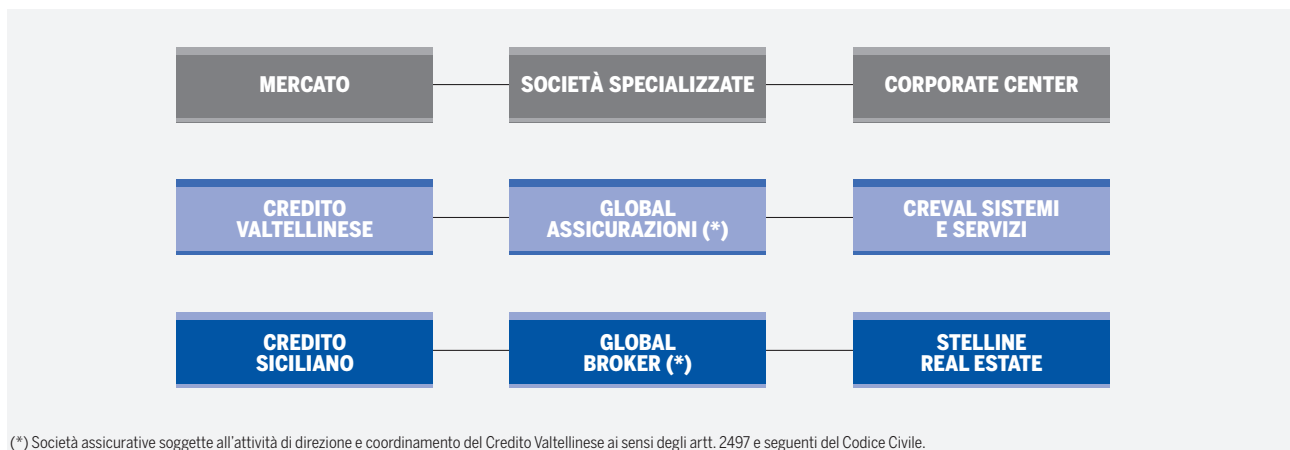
MERCATO

SOCIETÀ SPECIALIZZATE

CORPORATE CENTER

CREDITO VALTELLINESE

GLOBAL ASSICURAZIONI (*)

CREVAL SISTEMI E SERVIZI

CREDITO SICILIANO

GLOBAL BROKER (*)

STELLINE REAL ESTATE

(*) Società assicurative soggette all'attività di direzione e coordinamento del Credito Valtellinese ai sensi degli artt. 2497 e seguenti del Codice Civile.